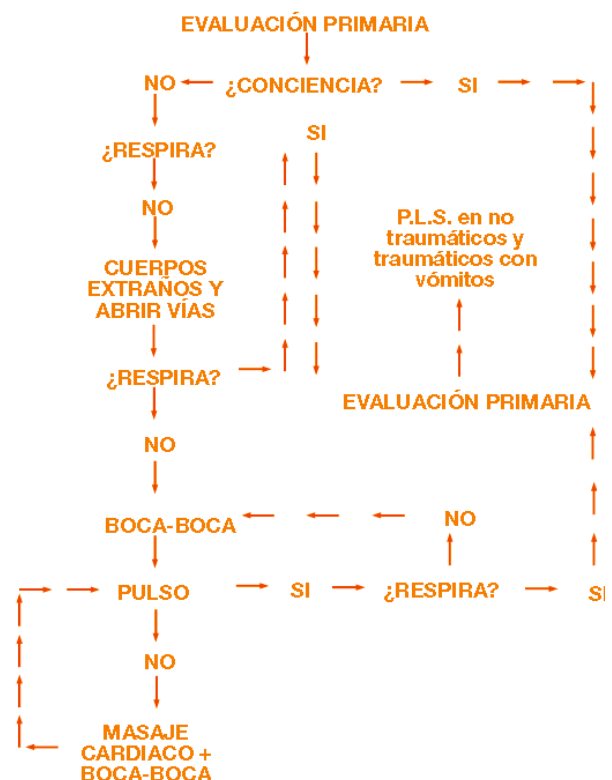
EVALUACIÓN PRIMARIA

NO ¿CONCIENCIA? SI

SI

¿RESPIRA?

NO

CUERPOS EXTRAÑOS Y ABRIR VÍAS

¿RESPIRA?

NO

P.L.S. en no traumáticos y traumáticos con vómitos

EVALUACIÓN PRIMARIA

BOCA-BOCA

NO

PULSO SI ¿RESPIRA? SI

NO

MASAJE CARDIACO + BOCA-BOCA